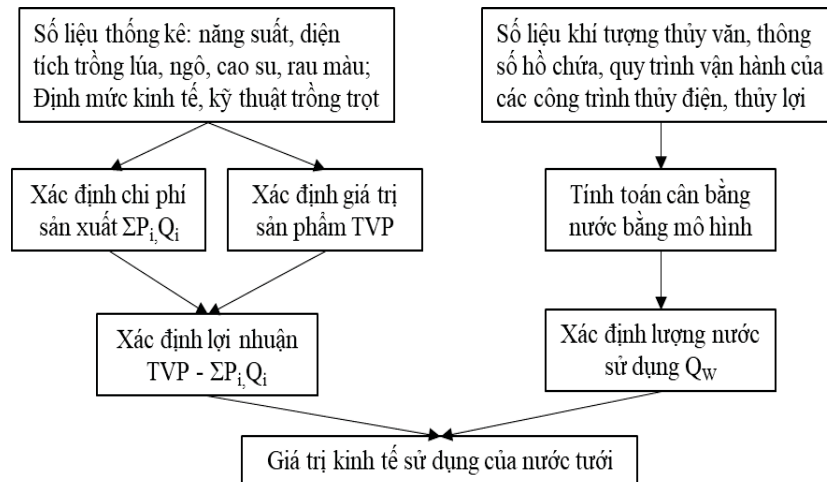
Số liệu thống kê: năng suất, diện tích trồng lúa, ngô, cao su, rau màu; Định mức kinh tế, kỹ thuật trồng trọt

Số liệu khí tượng thủy văn, thông số hồ chứa, quy trình vận hành của các công trình thủy điện, thủy lợi

Xác định chi phí sản xuất $\Sigma P_{i,} Q_i$

Xác định giá trị sản phẩm TVP

Tính toán cân bằng nước bằng mô hình

Xác định lợi nhuận TVP - $\Sigma P_{i,} Q_i$

Xác định lượng nước sử dụng $Q_W$

Giá trị kinh tế sử dụng của nước tưới